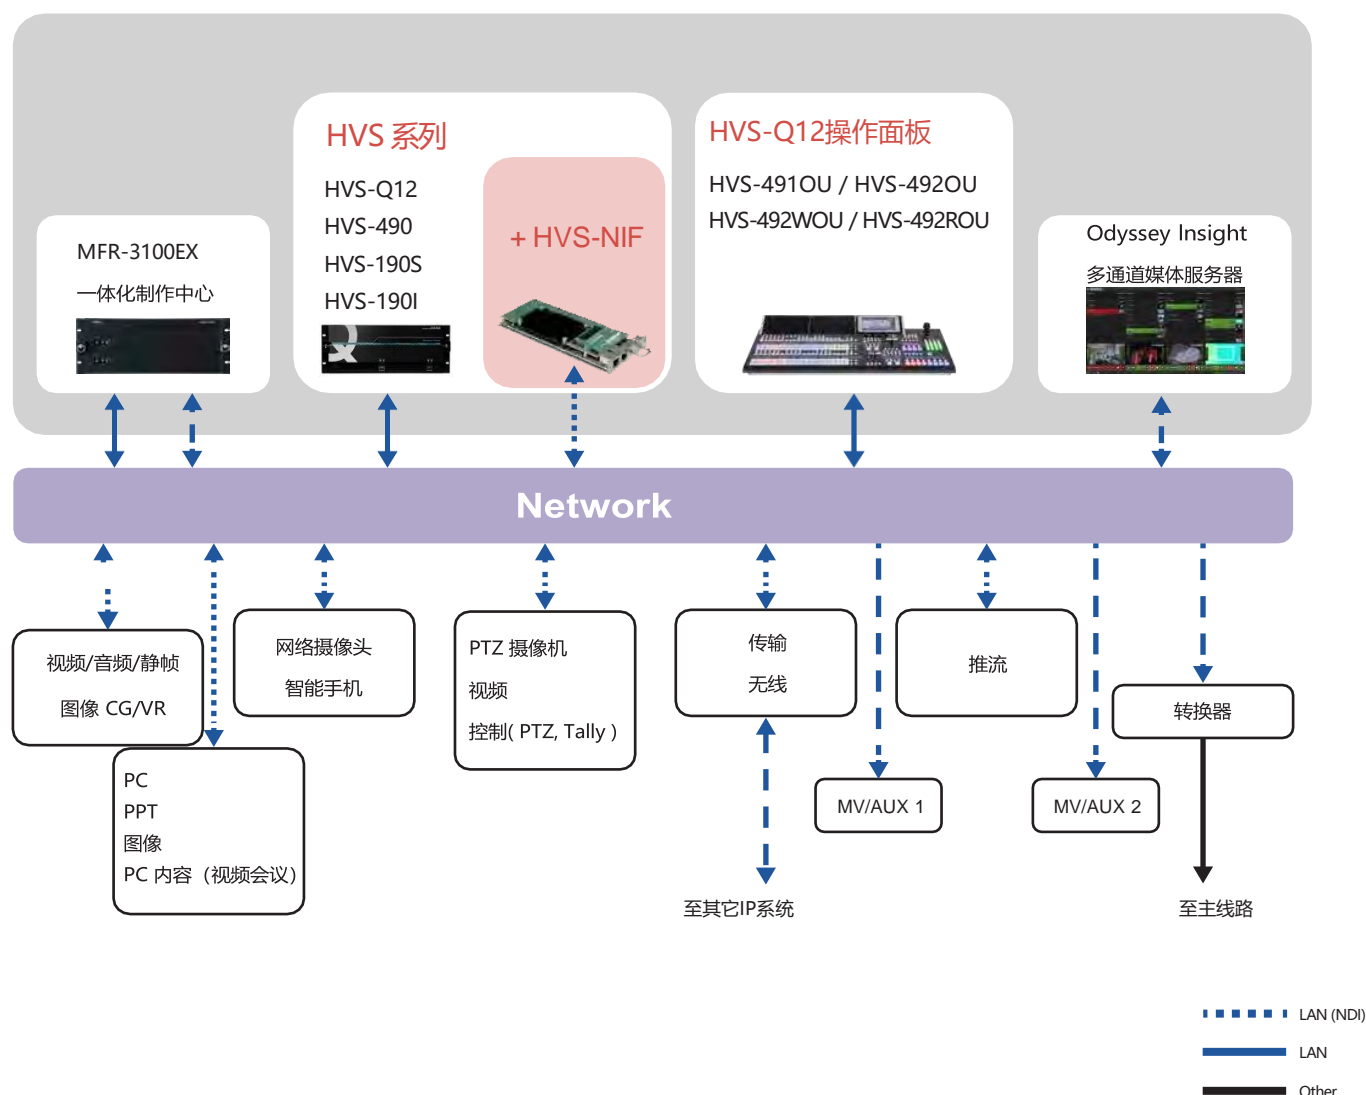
HVS 系列

HVS-Q12
HVS-490
HVS-190S
HVS-190I

+ HVS-NIF

HVS-Q12操作面板

HVS-491OU / HVS-492OU
HVS-492WOU / HVS-492ROU

MFR-3100EX
一体化制作中心

Odyssey Insight
多通道媒体服务器

Network

视频/音频/静帧
图像 CG/VR

网络摄像头
智能手机

PTZ 摄像机
视频
控制( PTZ, Tally )

传输
无线

推流

转换器

PC
PPT
图像
PC 内容（视频会议）

MV/AUX 1

MV/AUX 2

至其它IP系统

至主线路

LAN (NDI)
LAN
Other